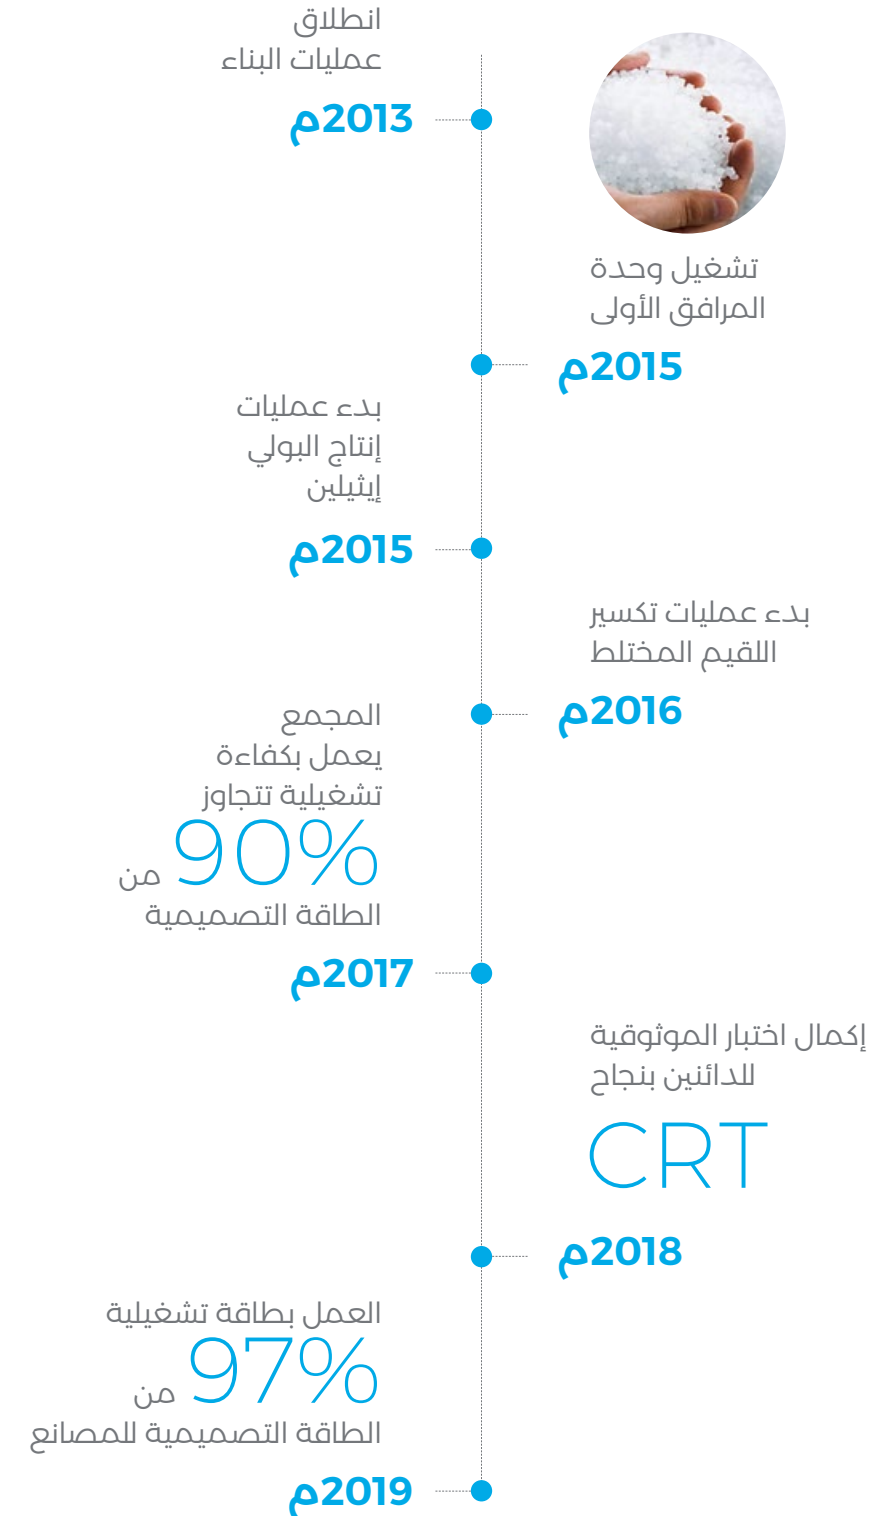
انطلاق
عمليات البناء

2013م

تشغيل وحدة
المرافق الأولى

2015م

بدء عمليات
إنتاج البولي
إيثيلين

2015م

بدء عمليات تكسير
اللقيم المختلط

2016م

المجمع
يعمل بكفاءة
تشغيلية تتجاوز
90%
من
الطاقة التصميمية

2017م

إكمال اختبار الموثوقية
للدائنين بنجاح
CRT

2018م

العمل بطاقة تشغيلية
97%
من
الطاقة التصميمية للمصانع

2019م